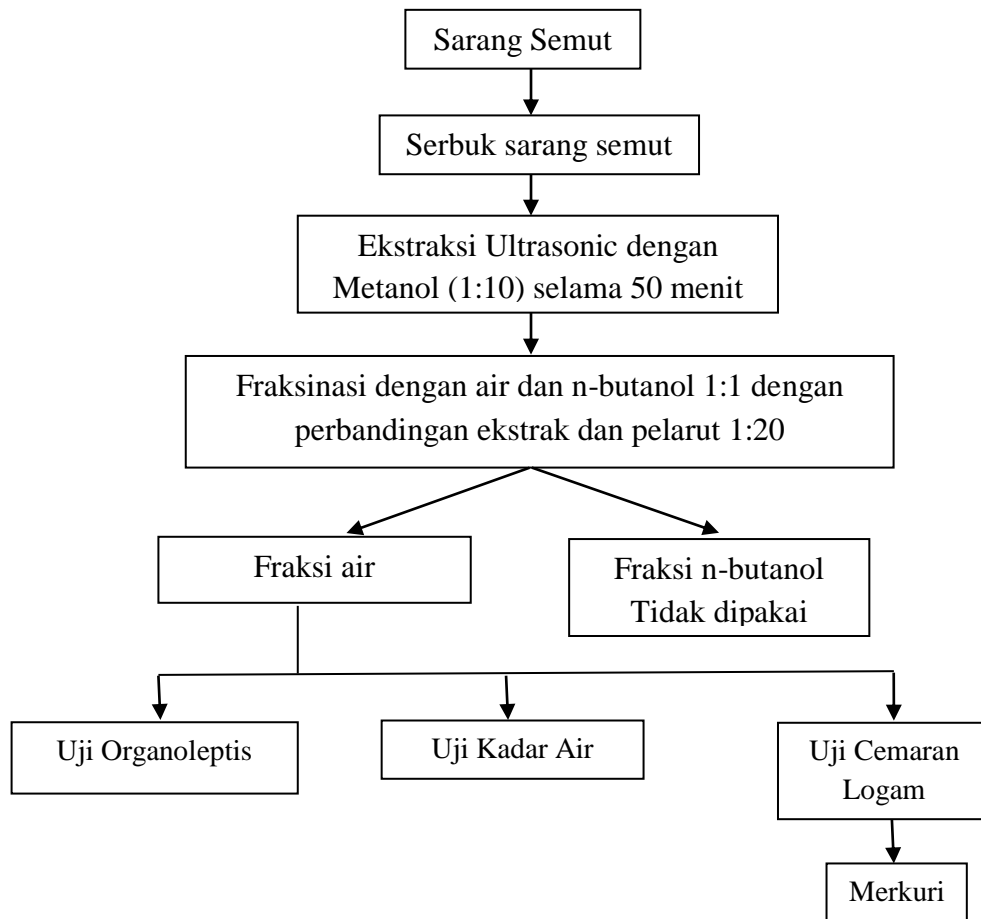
Sarang Semut

Serbuk sarang semut

Ekstraksi Ultrasonic dengan Metanol (1:10) selama 50 menit

Fraksinasi dengan air dan n-butanol 1:1 dengan perbandingan ekstrak dan pelarut 1:20

Fraksi air

Fraksi n-butanol Tidak dipakai

Uji Organoleptis

Uji Kadar Air

Uji Cemaran Logam

Merkuri